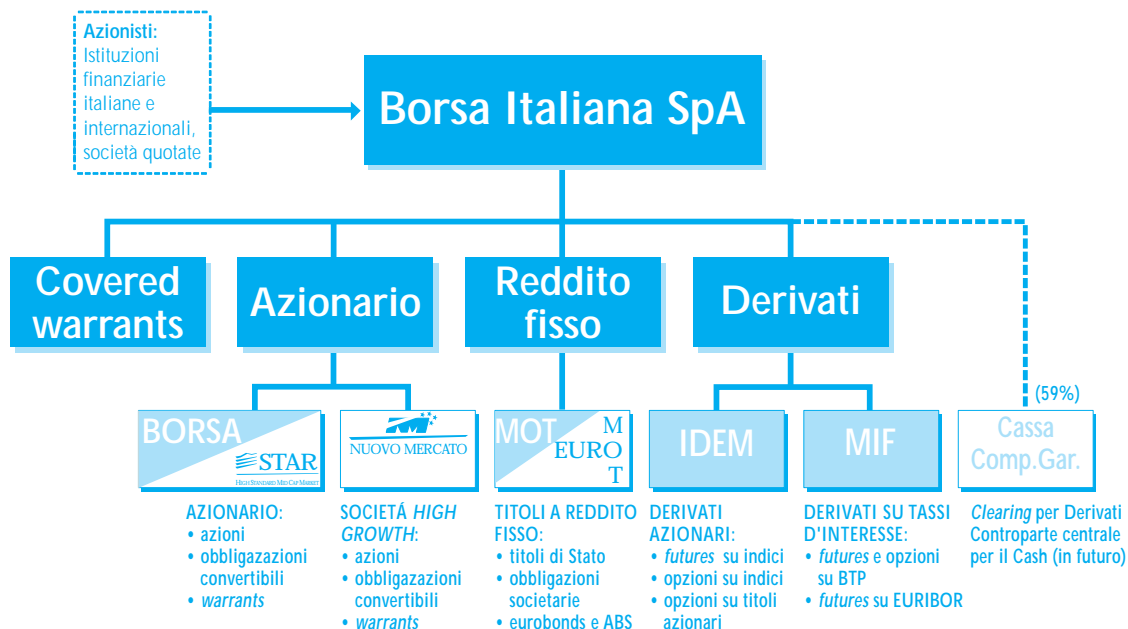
Azionisti:
Istituzioni finanziarie italiane e internazionali, società quotate

Borsa Italiana SpA

Covered warrants

Azionario

Reddito fisso

Derivati

(59%)

BORSA
STAR
HIGH STANDARD MID CAP MARKET

NUOVO MERCATO

MOT
M
EURO
O
T

IDEM

MIF

Cassa Comp.Gar.

AZIONARIO:
• azioni
• obbligazazioni convertibili
• *warrants*

SOCIETÁ *HIGH GROWTH*:
• azioni
• obbligazazioni convertibili
• *warrants*

TITOLI A REDDITO FISSO:
• titoli di Stato
• obbligazioni societarie
• eurobonds e ABS

DERIVATI AZIONARI:
• *futures* su indici
• opzioni su indici
• opzioni su titoli azionari

DERIVATI SU TASSI D'INTERESSE:
• *futures* e opzioni su BTP
• *futures* su EURIBOR

*Clearing* per Derivati
Controparte centrale per il Cash (in futuro)